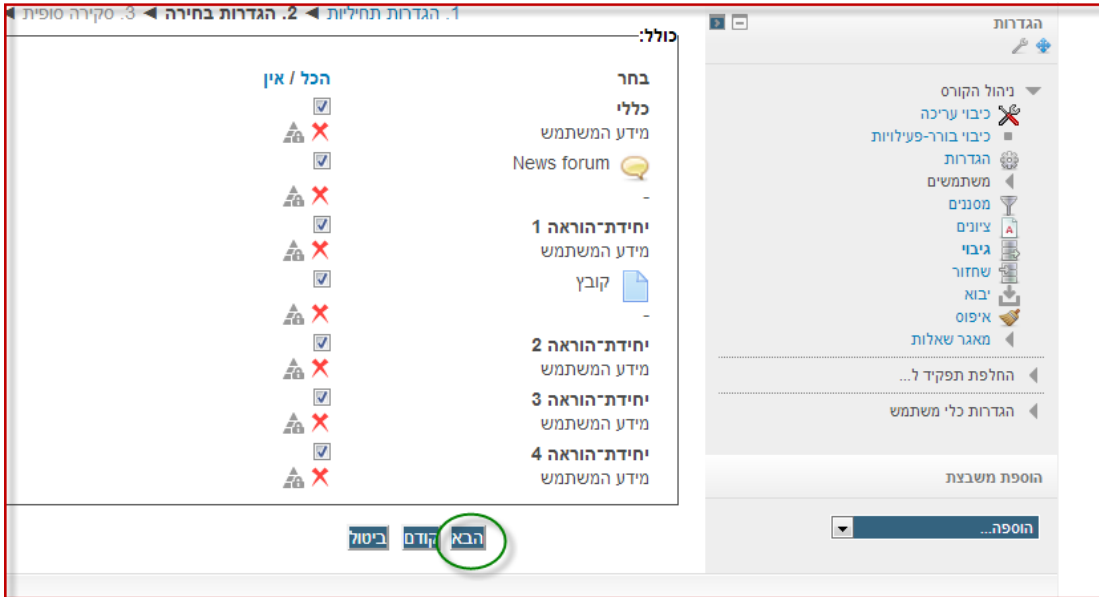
1. הגדרות תחיליות ◄ 2. הגדרות בחירה ◄ 3. סקירה סופית ◄

כולל:

בחר

הכל / אין

כללי

מידע המשתמש

News forum

-

יחידת־הוראה 1

מידע המשתמש

קובץ

-

יחידת־הוראה 2

מידע המשתמש

יחידת־הוראה 3

מידע המשתמש

יחידת־הוראה 4

מידע המשתמש

הבא קודם ביטול

הגדרות

ניהול הקורס
כיבוי עריכה
כיבוי בורר־פעילויות
הגדרות
משתמשים
מסננים
ציונים
גיבוי
שחזור
יבוא
איפוס
מאגר שאלות

החלפת תפקיד ל...

הגדרות כלי משתמש

הוספת משבצת

הוספה...